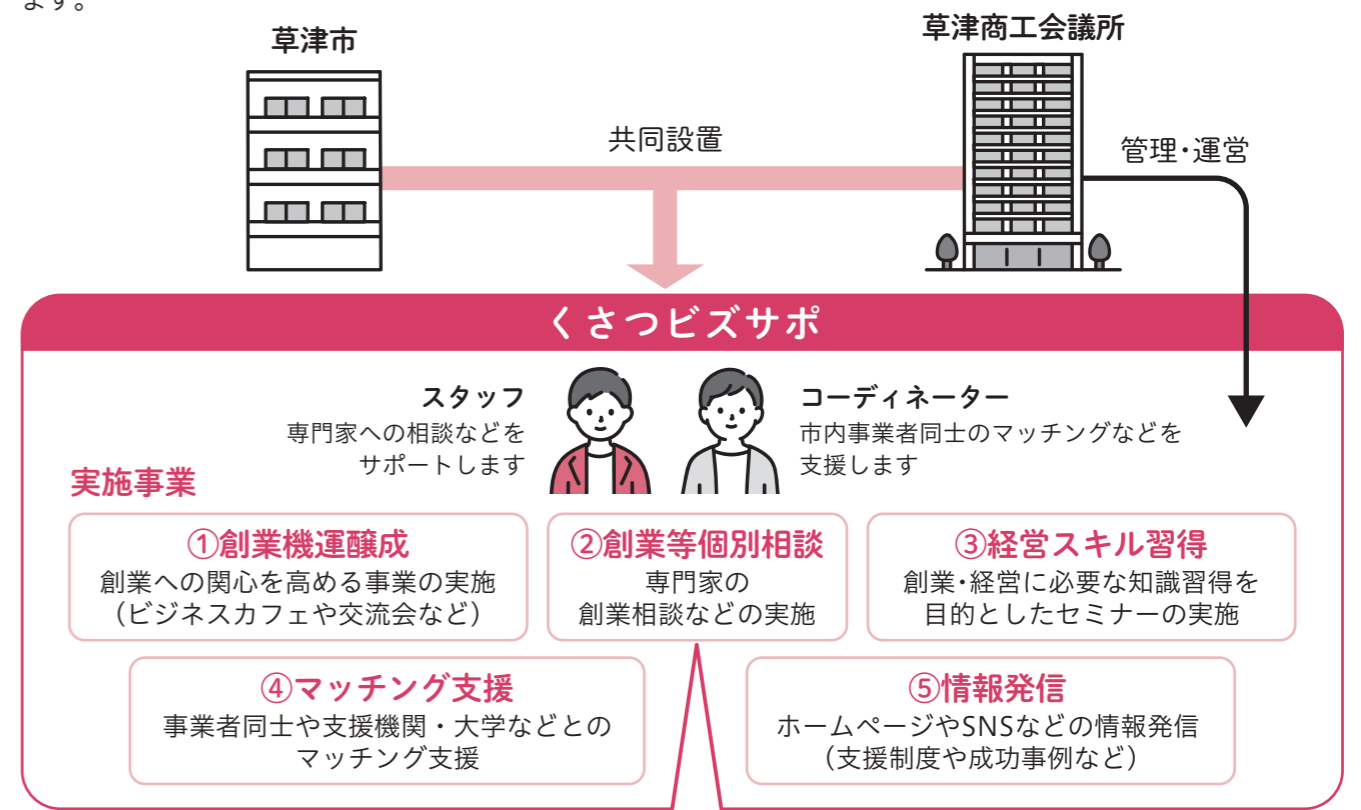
ます。

草津市

草津商工会議所

共同設置

管理・運営

くさつビズサポ

スタッフ
専門家への相談などをサポートします

コーディネーター
市内事業者同士のマッチングなどを支援します

実施事業

①創業機運醸成
創業への関心を高める事業の実施（ビジネスカフェや交流会など）

②創業等個別相談
専門家の創業相談などの実施

③経営スキル習得
創業・経営に必要な知識習得を目的としたセミナーの実施

④マッチング支援
事業者同士や支援機関・大学などとのマッチング支援

⑤情報発信
ホームページやSNSなどの情報発信（支援制度や成功事例など）